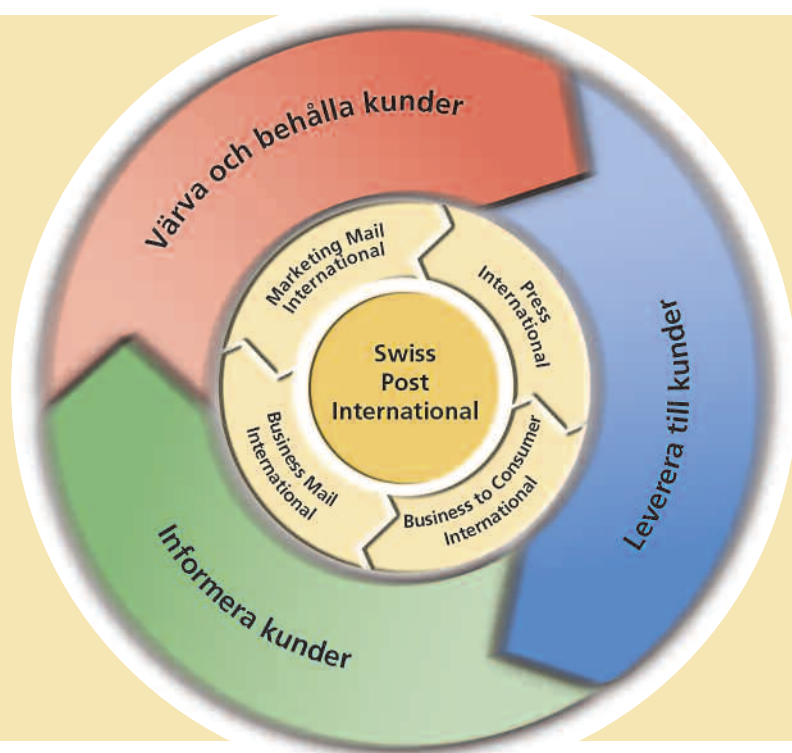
Värva och behålla kunder

Leverera till kunder

Informera kunder

Marketing Mail International

Press International

Business to Consumer International

Business Mail International

Swiss Post International